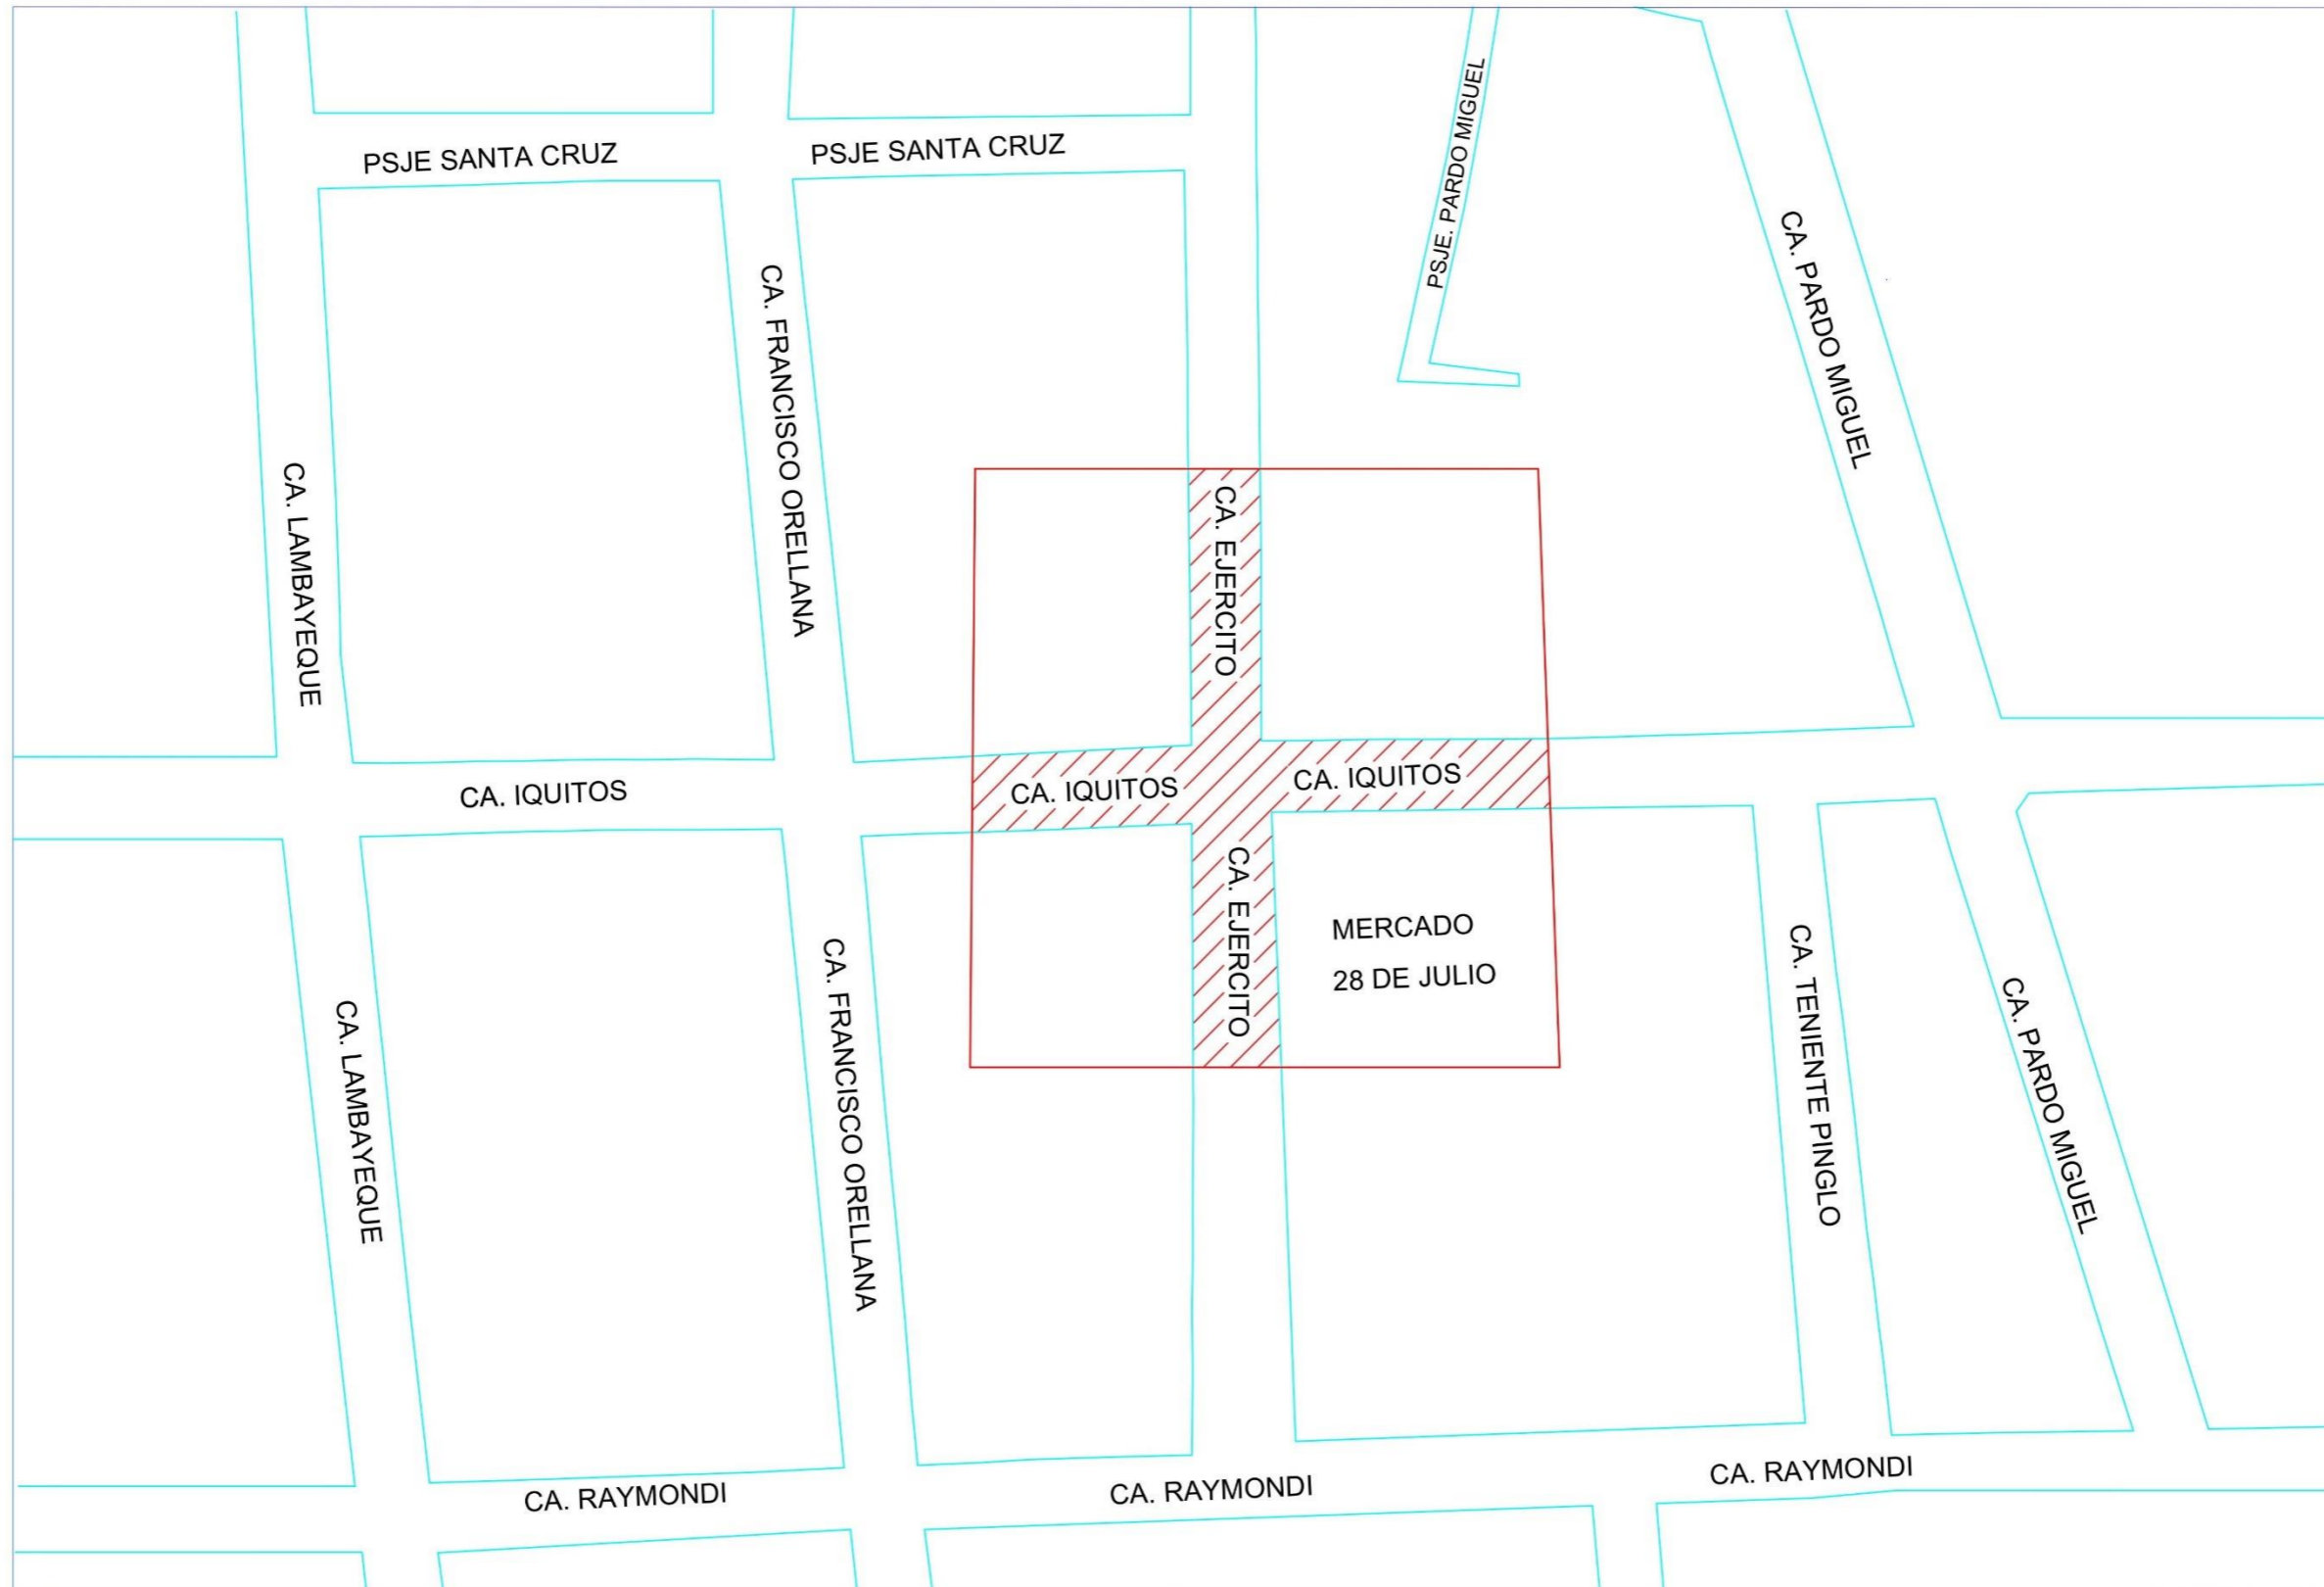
PSJE SANTA CRUZ
PSJE SANTA CRUZ
PSJE. PARDO MIGUEL
CA. PARDO MIGUEL
CA. FRANCISCO ORELLANA
CA. LAMBAYEQUE
CA. EJERCITO
CA. IQUITOS
CA. IQUITOS
CA. IQUITOS
CA. EJERCITO
MERCADO
28 DE JULIO
CA. LAMBAYEQUE
CA. FRANCISCO ORELLANA
CA. TENIENTE PINGLO
CA. PARDO MIGUEL
CA. RAYMONDI
CA. RAYMONDI
CA. RAYMONDI